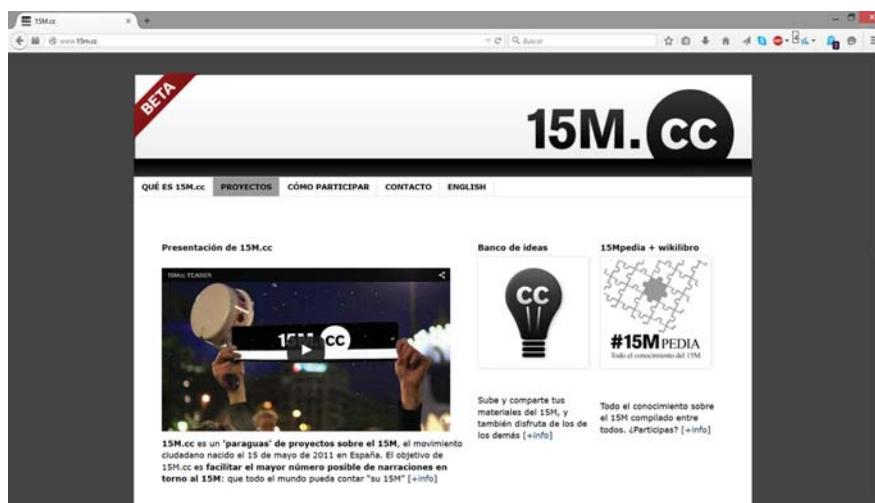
15M.cc

www.15m.cc

Buscar

BETA

15M.cc

QUÉ ES 15M.cc PROYECTOS CÓMO PARTICIPAR CONTACTO ENGLISH

Presentación de 15M.cc

15M.cc TEASER

15M.cc

15M.cc es un 'paraguas' de proyectos sobre el 15M, el movimiento ciudadano nacido el 15 de mayo de 2011 en España. El objetivo de 15M.cc es facilitar el mayor número posible de narraciones en torno al 15M: que todo el mundo pueda contar "su 15M" [+info]

Banco de ideas

cc

Sube y comparte tus materiales del 15M, y también disfruta de los de los demás [+info]

15Mpedia + wikilibro

#15MPEDIA
Todo el conocimiento del 15M

Todo el conocimiento sobre el 15M compilado entre todos. ¿Participas? [+info]